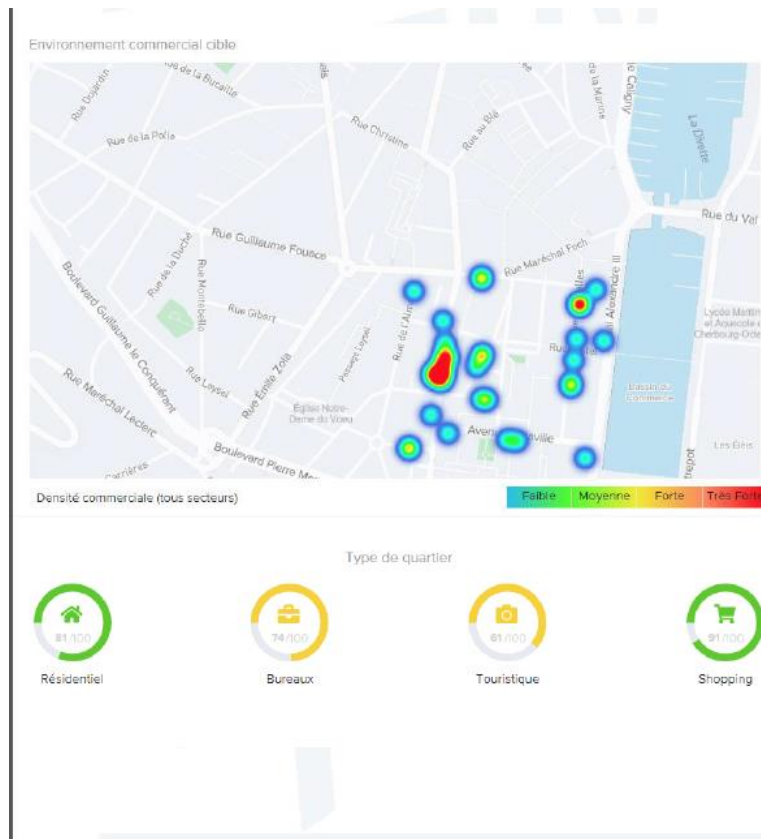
Environnement commercial cible

Rue Dujardin
Rue de la Bucaille
Rue de la Polle
Rue Christine
Rue au Blé
de la Marine
Rue de Cotigny
La Divette
Rue du Val
Rue Guillaume Fouace
Rue Maréchal Foch
Rue de la Duché
Rue Montebello
Rue Gibert
Boulevard Guillaume le Conquérant
Rue Laysel
Passage Laysel
Rue de l'Abbaye
Rue Émile Zola
Rue Maréchal Leclerc
Église Notre-Dame du Voeu
Avenue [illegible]ville
Boulevard Pierre Me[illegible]
Carrières
Quai Alexandre III
Lycée Martin et Aquacole Cherbourg-Oct
Bassin du Commerce
Les Gris
Dépôt

Densité commerciale (tous secteurs)
Faible Moyenne Forte Très Forte

Type de quartier

81/100
Résidentiel

74/100
Bureaux

61/100
Touristique

91/100
Shopping